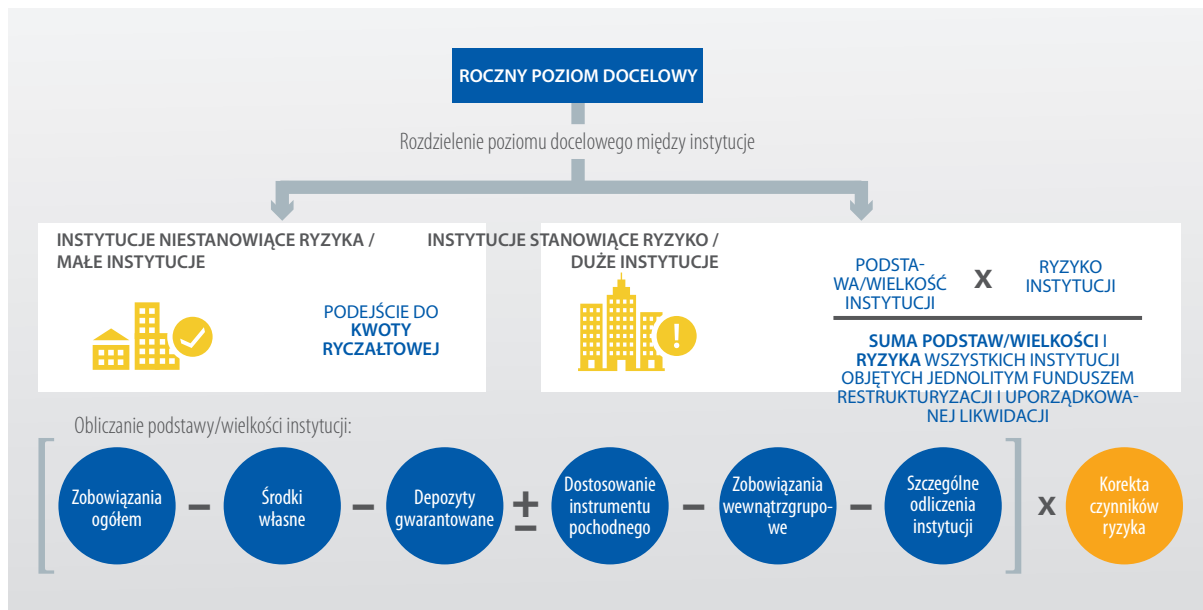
ROCZNY POZIOM DOCELOWY

Rozdzielenie poziomu docelowego między instytucje

INSTYTUCJE NIESTANOWIĄCE RYZYKA / MAŁE INSTYTUCJE

PODEJŚCIE DO KWOTY RYCZAŁTOWEJ

INSTYTUCJE STANOWIĄCE RYZYKO / DUŻE INSTYTUCJE

PODSTAWA/WIELKOŚĆ INSTYTUCJI x RYZYKO INSTYTUCJI

SUMA PODSTAW/WIELKOŚCI I RYZYKA WSZYSTKICH INSTYTUCJI OBJĘTYCH JEDNOLITYM FUNDUSZEM RESTRUKTURYZACJI I UPORZĄDKOWANEJ LIKWIDACJI

Obliczanie podstawy/wielkości instytucji:

Zobowiązania ogółem – Środki własne – Depozyty gwarantowane ± Dostosowanie instrumentu pochodnego – Zobowiązania wewnątrzgrupowe – Szczególne odliczenia instytucji x Korekta czynników ryzyka